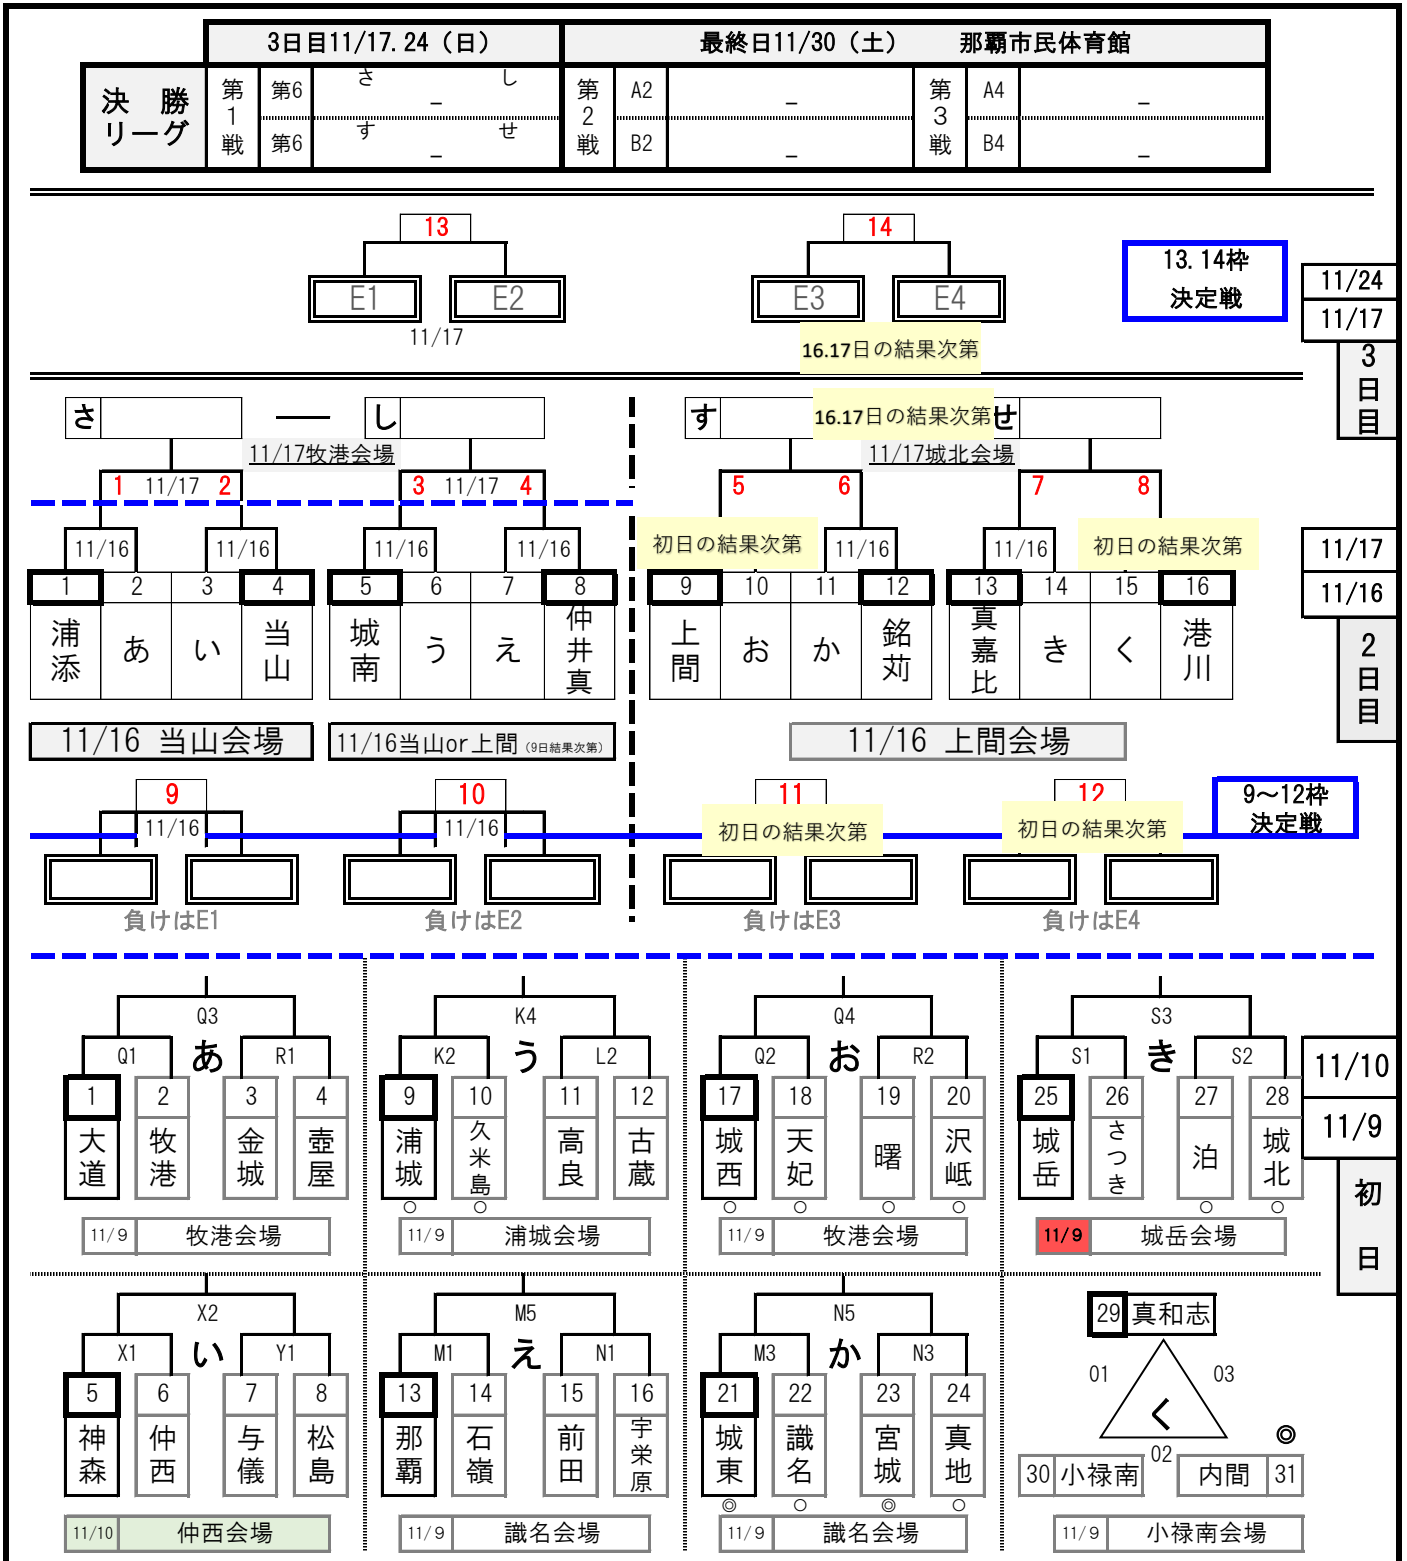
3日目11/17.24（日）

最終日11/30（土）　那覇市民体育館

| 決　勝 リーグ | 第1戦 | 第6 | さ　_　し | 第2戦 | A2 | _ | 第3戦 | A4 | _ |
|---|---|---|---|---|---|---|---|---|---|
| | | 第6 | す　_　せ | | B2 | _ | | B4 | _ |

13　14

E1　E2　E3　E4

11/17

16.17日の結果次第

13.14枠 決定戦

11/24
11/17
3日目

さ　—　し

す　16.17日の結果次第　せ

11/17牧港会場　11/17城北会場

1　11/17　2　3　11/17　4　5　6　7　8

11/16　11/16　11/16　11/16　初日の結果次第　11/16　11/16　初日の結果次第

11/17
11/16
2日目

1 浦添　2 あ　3 い　4 当山　5 城南　6 う　7 え　8 仲井真　9 上間　10 お　11 か　12 銘苅　13 真嘉比　14 き　15 く　16 港川

11/16　当山会場　11/16当山or上間（9日結果次第）　11/16　上間会場

9　10　11　12

11/16　11/16　初日の結果次第　初日の結果次第

9〜12枠 決定戦

負けはE1　負けはE2　負けはE3　負けはE4

Q3　Q1　あ　R1
1 大道　2 牧港　3 金城　4 壺屋
11/9　牧港会場

K4　K2　う　L2
9 浦城　10 久米島　11 高良　12 古蔵
11/9　浦城会場

Q4　Q2　お　R2
17 城西　18 天妃　19 曙　20 沢岻
11/9　牧港会場

S3　S1　き　S2
25 城岳　26 さつき　27 泊　28 城北
11/9　城岳会場

11/10
11/9
初日

X2　X1　い　Y1
5 神森　6 仲西　7 与儀　8 松島
11/10　仲西会場

M5　M1　え　N1
13 那覇　14 石嶺　15 前田　16 宇栄原
11/9　識名会場

N5　M3　か　N3
21 城東　22 識名　23 宮城　24 真地
11/9　識名会場

29 真和志
01　03　く　02　◎
30 小禄南　内間 31
11/9　小禄南会場